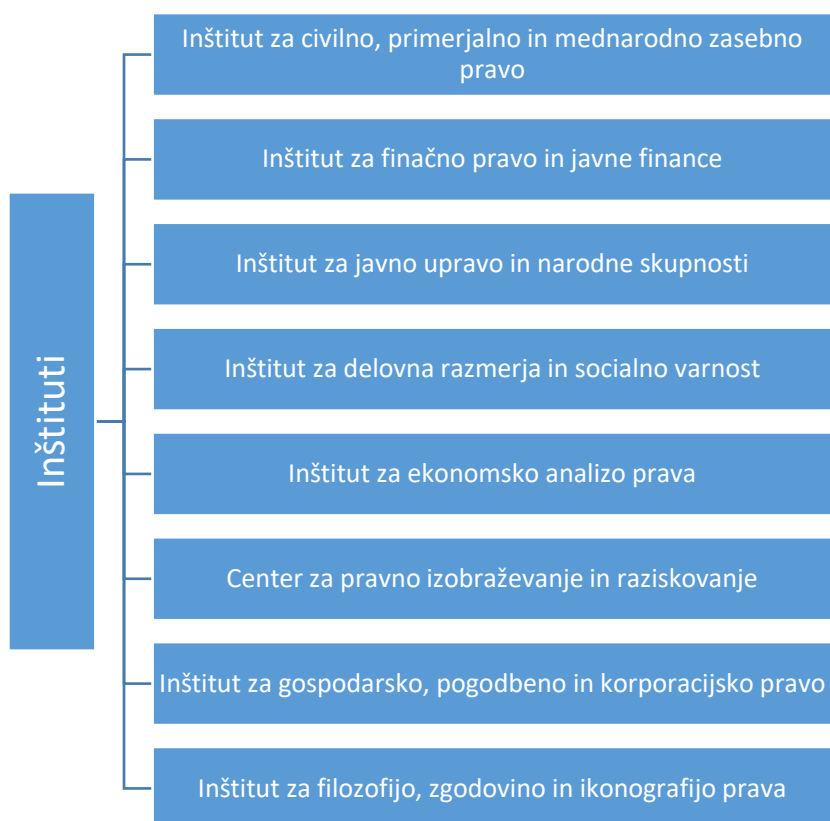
Inštituti

Inštitut za civilno, primerjalno in mednarodno zasebno pravo

Inštitut za finačno pravo in javne finance

Inštitut za javno upravo in narodne skupnosti

Inštitut za delovna razmerja in socialno varnost

Inštitut za ekonomsko analizo prava

Center za pravno izobraževanje in raziskovanje

Inštitut za gospodarsko, pogodbeno in korporacijsko pravo

Inštitut za filozofijo, zgodovino in ikonografijo prava